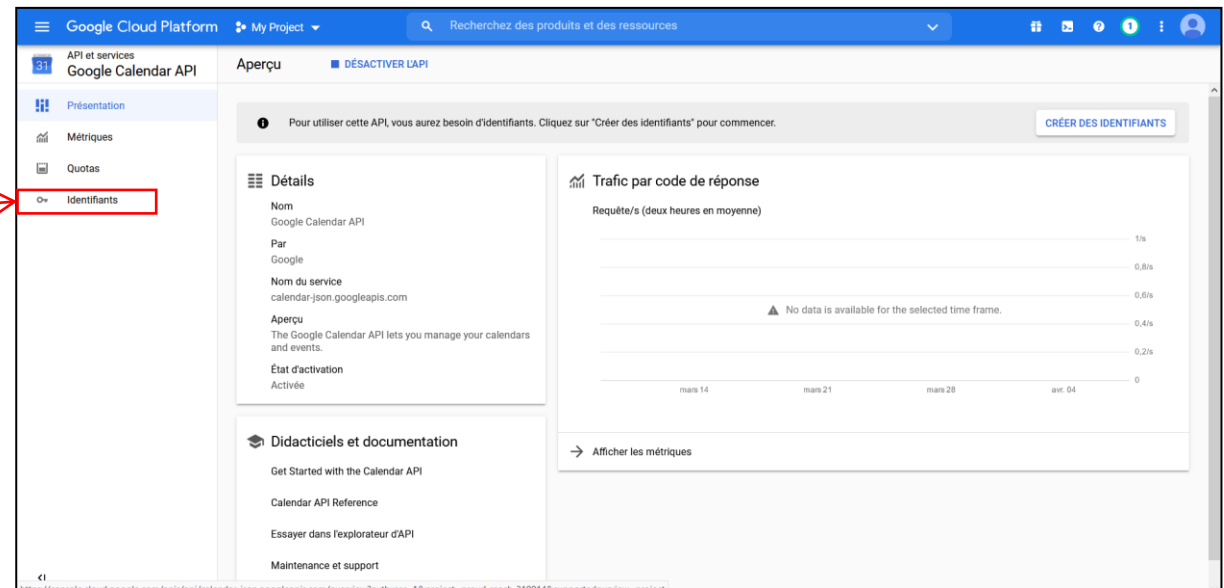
Google Cloud Platform My Project

Recherchez des produits et des ressources

1

31 API et services
Google Calendar API

Aperçu DÉSACTIVER L'API

Présentation
Métriques
Quotas
Identifiants

Pour utiliser cette API, vous aurez besoin d'identifiants. Cliquez sur "Créer des identifiants" pour commencer.

CRÉER DES IDENTIFIANTS

Détails

Nom
Google Calendar API

Par
Google

Nom du service
calendar-json.googleapis.com

Aperçu
The Google Calendar API lets you manage your calendars and events.

État d'activation
Activée

Trafic par code de réponse

Requête/s (deux heures en moyenne)

1/s
0,8/s
0,6/s
0,4/s
0,2/s
0

No data is available for the selected time frame.

mars 14 mars 21 mars 28 avr. 04

Afficher les métriques

Didacticiels et documentation

Get Started with the Calendar API

Calendar API Reference

Essayer dans l'explorateur d'API

Maintenance et support

<|

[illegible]